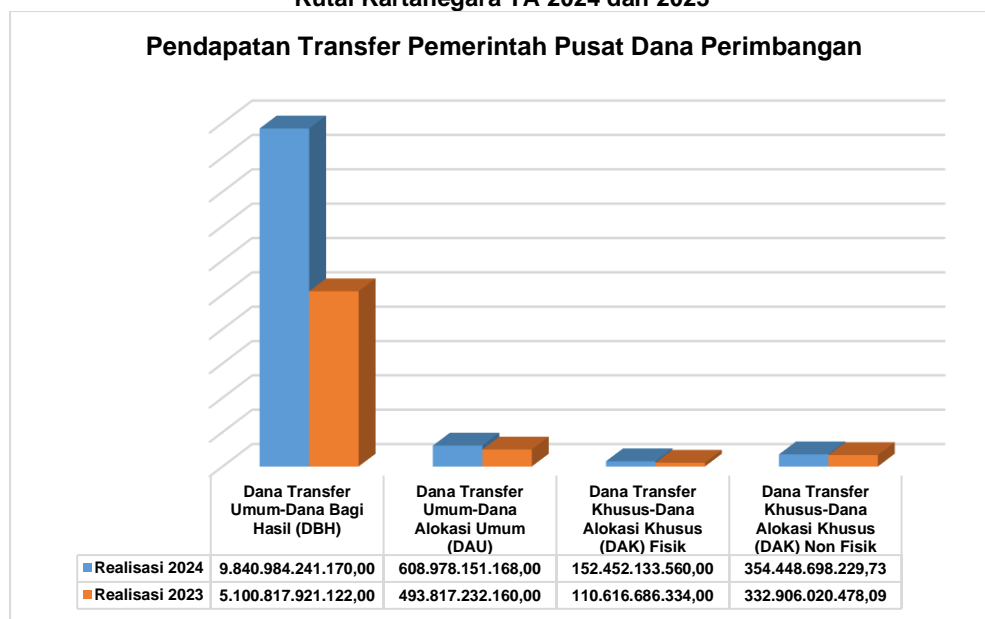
Kutai Kartanegara TA 2024 dan 2023

Pendapatan Transfer Pemerintah Pusat Dana Perimbangan

| | Dana Transfer Umum-Dana Bagi Hasil (DBH) | Dana Transfer Umum-Dana Alokasi Umum (DAU) | Dana Transfer Khusus-Dana Alokasi Khusus (DAK) Fisik | Dana Transfer Khusus-Dana Alokasi Khusus (DAK) Non Fisik |
|---|---|---|---|---|
| Realisasi 2024 | 9.840.984.241.170,00 | 608.978.151.168,00 | 152.452.133.560,00 | 354.448.698.229,73 |
| Realisasi 2023 | 5.100.817.921.122,00 | 493.817.232.160,00 | 110.616.686.334,00 | 332.906.020.478,09 |